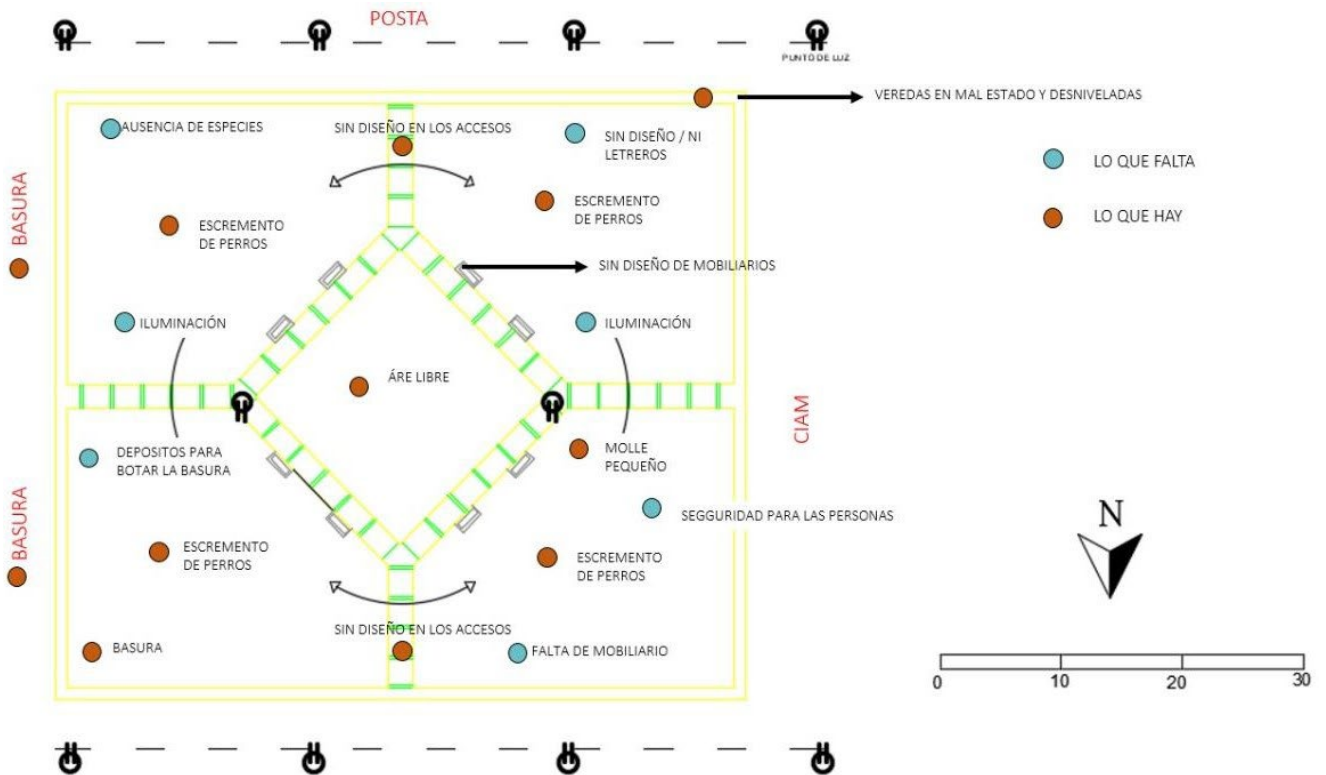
POSTA

PUNTO DE LUZ

VEREDAS EN MAL ESTADO Y DESNIVELADAS

AUSENCIA DE ESPECIES

SIN DISEÑO EN LOS ACCESOS

SIN DISEÑO / NI LETREROS

LO QUE FALTA

LO QUE HAY

BASURA

ESCREMENTO DE PERROS

ESCREMENTO DE PERROS

SIN DISEÑO DE MOBILIARIOS

ILUMINACIÓN

ILUMINACIÓN

ÁRE LIBRE

CIAM

DEPOSITOS PARA BOTAR LA BASURA

MOLLE PEQUEÑO

BASURA

SEGGURIDAD PARA LAS PERSONAS

N

ESCREMENTO DE PERROS

ESCREMENTO DE PERROS

SIN DISEÑO EN LOS ACCESOS

BASURA

FALTA DE MOBILIARIO

0 10 20 30